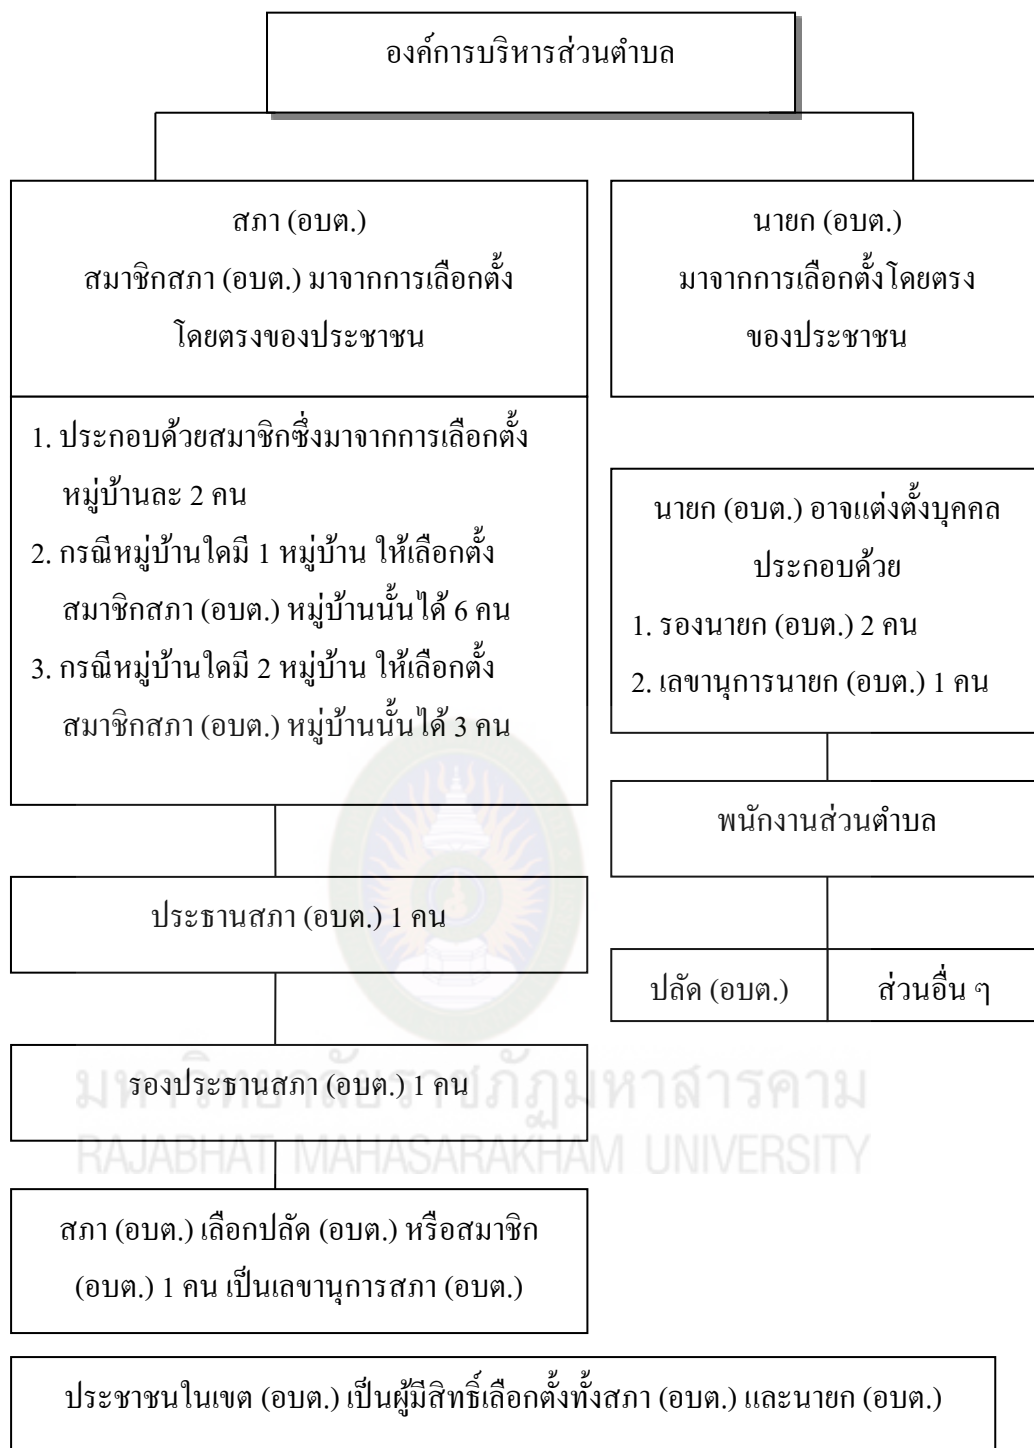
องค์การบริหารส่วนตำบล

สภา (อบต.)
สมาชิกสภา (อบต.) มาจากการเลือกตั้งโดยตรงของประชาชน

1. ประกอบด้วยสมาชิกซึ่งมาจากการเลือกตั้งหมู่บ้านละ 2 คน
2. กรณีหมู่บ้านใดมี 1 หมู่บ้าน ให้เลือกตั้งสมาชิกสภา (อบต.) หมู่บ้านนั้นได้ 6 คน
3. กรณีหมู่บ้านใดมี 2 หมู่บ้าน ให้เลือกตั้งสมาชิกสภา (อบต.) หมู่บ้านนั้นได้ 3 คน

ประธานสภา (อบต.) 1 คน

รองประธานสภา (อบต.) 1 คน

สภา (อบต.) เลือกปลัด (อบต.) หรือสมาชิก (อบต.) 1 คน เป็นเลขานุการสภา (อบต.)

นายก (อบต.)
มาจากการเลือกตั้งโดยตรงของประชาชน

นายก (อบต.) อาจแต่งตั้งบุคคลประกอบด้วย
1. รองนายก (อบต.) 2 คน
2. เลขานุการนายก (อบต.) 1 คน

พนักงานส่วนตำบล

| ปลัด (อบต.) | ส่วนอื่น ๆ |
|---|---|

มหาวิทยาลัยราชภัฏมหาสารคาม
RAJABHAT MAHASARAKHAM UNIVERSITY

ประชาชนในเขต (อบต.) เป็นผู้มีสิทธิ์เลือกตั้งทั้งสภา (อบต.) และนายก (อบต.)